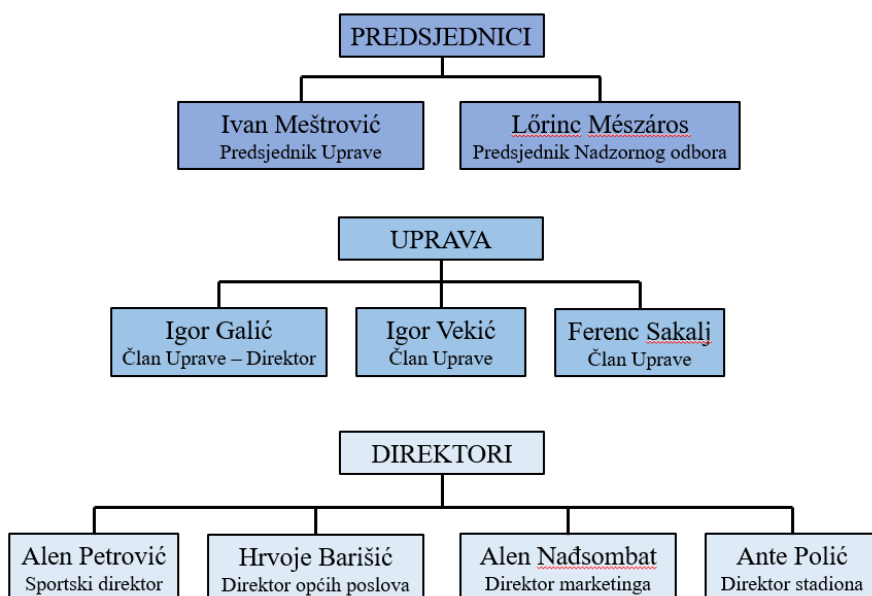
PREDSJEDNICI

Ivan Meštrović
Predsjednik Uprave

Lőrinc Mészáros
Predsjednik Nadzornog odbora

UPRAVA

Igor Galić
Član Uprave – Direktor

Igor Vekić
Član Uprave

Ferenc Sakalj
Član Uprave

DIREKTORI

Alen Petrović
Sportski direktor

Hrvoje Barišić
Direktor općih poslova

Alen Nađsombat
Direktor marketinga

Ante Polić
Direktor stadiona